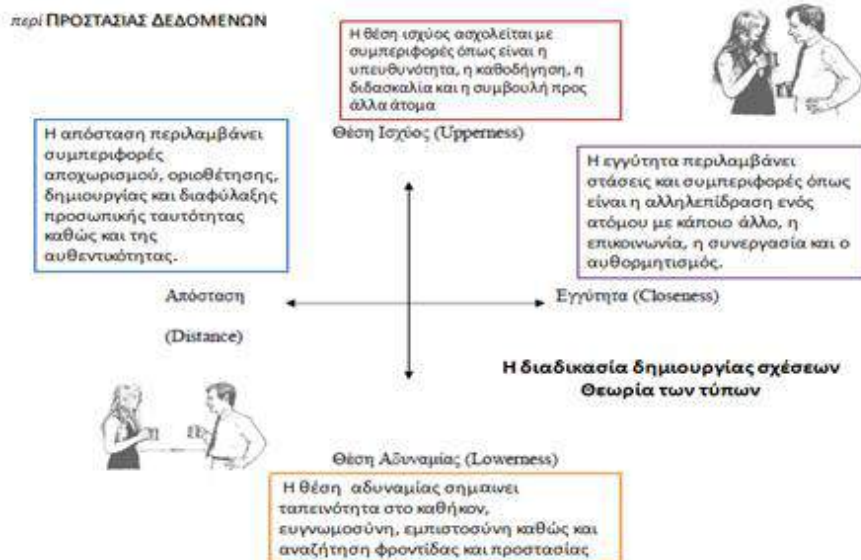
περί ΠΡΟΣΤΑΣΙΑΣ ΔΕΔΟΜΕΝΩΝ

Η θέση ισχύος ασχολείται με συμπεριφορές όπως είναι η υπευθυνότητα, η καθοδήγηση, η διδασκαλία και η συμβουλή προς άλλα άτομα

Θέση Ισχύος (Upperness)

Η απόσταση περιλαμβάνει συμπεριφορές αποχωρισμού, οριοθέτησης, δημιουργίας και διαφύλαξης προσωπικής ταυτότητας καθώς και της αυθεντικότητας.

Η εγγύτητα περιλαμβάνει στάσεις και συμπεριφορές όπως είναι η αλληλεπίδραση ενός ατόμου με κάποιο άλλο, η επικοινωνία, η συνεργασία και ο αυθορμητισμός.

Απόσταση

(Distance)

Εγγύτητα (Closeness)

Η διαδικασία δημιουργίας σχέσεων
Θεωρία των τύπων

Θέση Αδυναμίας (Lowerness)

Η θέση αδυναμίας σημαινει ταπεινότητα στο καθήκον, ευγνωμοσύνη, εμπιστοσύνη καθώς και αναζήτηση φροντίδας και προστασίας